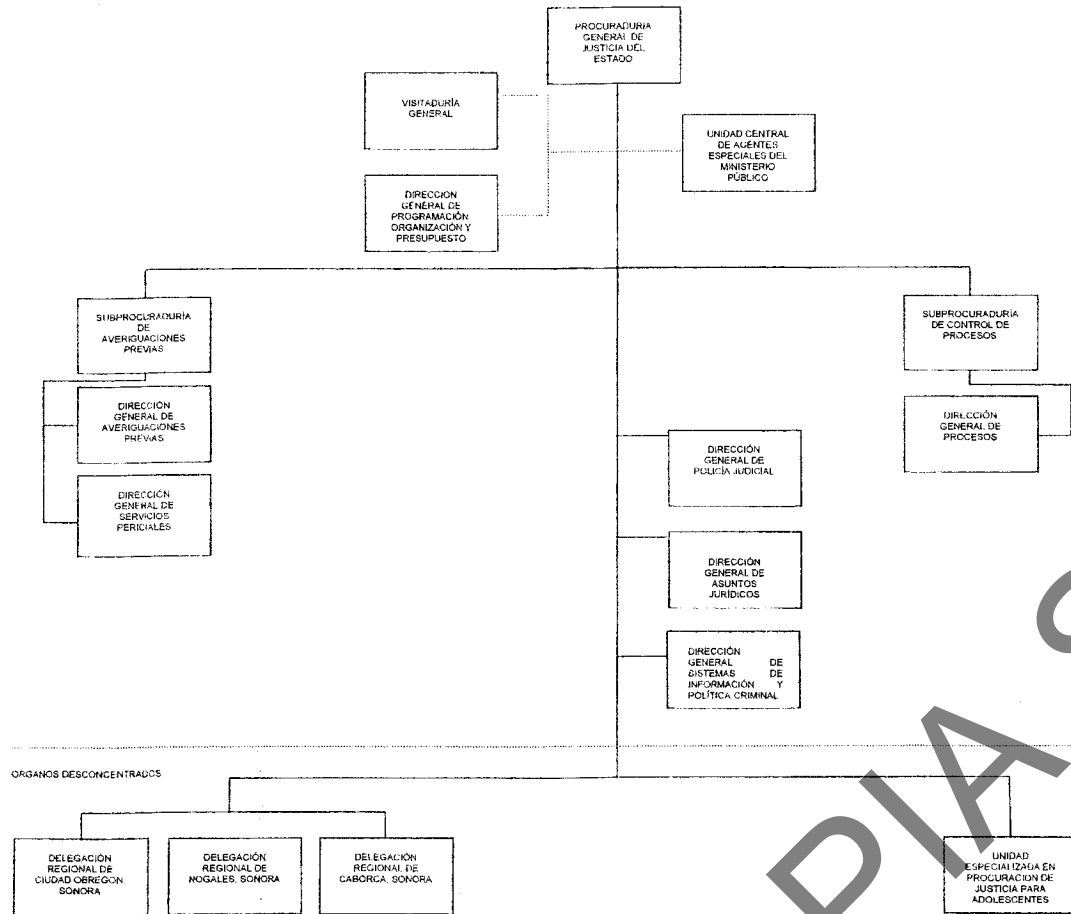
PROCURADURÍA GENERAL DE JUSTICIA DEL ESTADO

VISITADURÍA GENERAL

UNIDAD CENTRAL DE AGENTES ESPECIALES DEL MINISTERIO PÚBLICO

DIRECCION GENERAL DE PROGRAMACIÓN ORGANIZACIÓN Y PRESUPUESTO

SUBPROCURADURÍA DE AVERIGUACIONES PREVIAS

SUBPROCURADURÍA DE CONTROL DE PROCESOS

DIRECCIÓN GENERAL DE AVERIGUACIONES PREVIAS

DIRECCIÓN GENERAL DE PROCESOS

DIRECCIÓN GENERAL DE POLICÍA JUDICIAL

DIRECCIÓN GENERAL DE SERVICIOS PERICIALES

DIRECCIÓN GENERAL DE ASUNTOS JURÍDICOS

DIRECCIÓN GENERAL DE SISTEMAS DE INFORMACIÓN Y POLÍTICA CRIMINAL

ORGANOS DESCONCENTRADOS

DELEGACIÓN REGIONAL DE CIUDAD OBREGON, SONORA

DELEGACIÓN REGIONAL DE NOGALES, SONORA

DELEGACIÓN REGIONAL DE CABORCA, SONORA

UNIDAD ESPECIALIZADA EN PROCURACION DE JUSTICIA PARA ADOLESCENTES

DIA